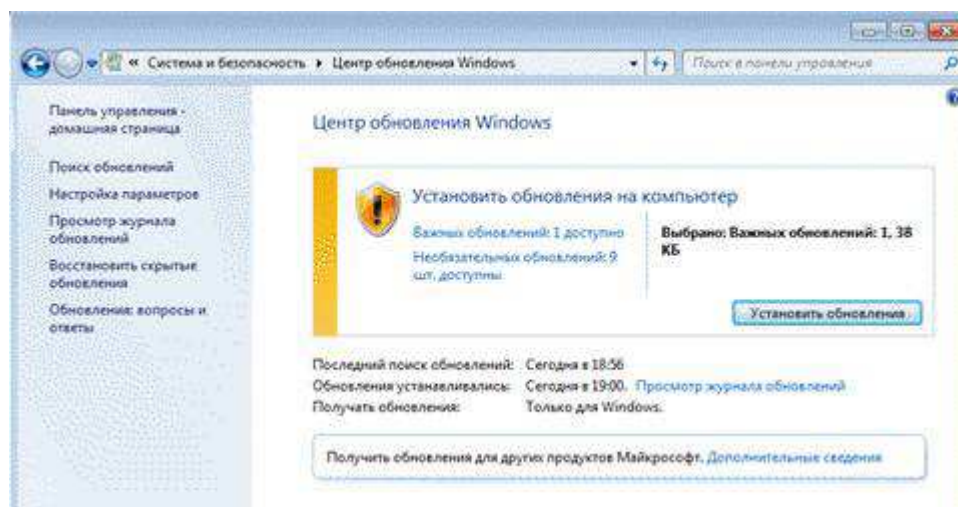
« Система и безопасность ▸ Центр обновления Windows

Поиск в панели управления

Панель управления - домашняя страница

Поиск обновлений

Настройка параметров

Просмотр журнала обновлений

Восстановить скрытые обновления

Обновления: вопросы и ответы

Центр обновления Windows

Установить обновления на компьютер

Важных обновлений: 1 доступно

Необязательных обновлений: 9 шт. доступны

Выбрано: Важных обновлений: 1, 38 КБ

Установить обновления

| | |
|---|---|
| Последний поиск обновлений: | Сегодня в 18:56 |
| Обновления устанавливались: | Сегодня в 19:00. Просмотр журнала обновлений |
| Получать обновления: | Только для Windows. |

Получить обновления для других продуктов Майкрософт. Дополнительные сведения